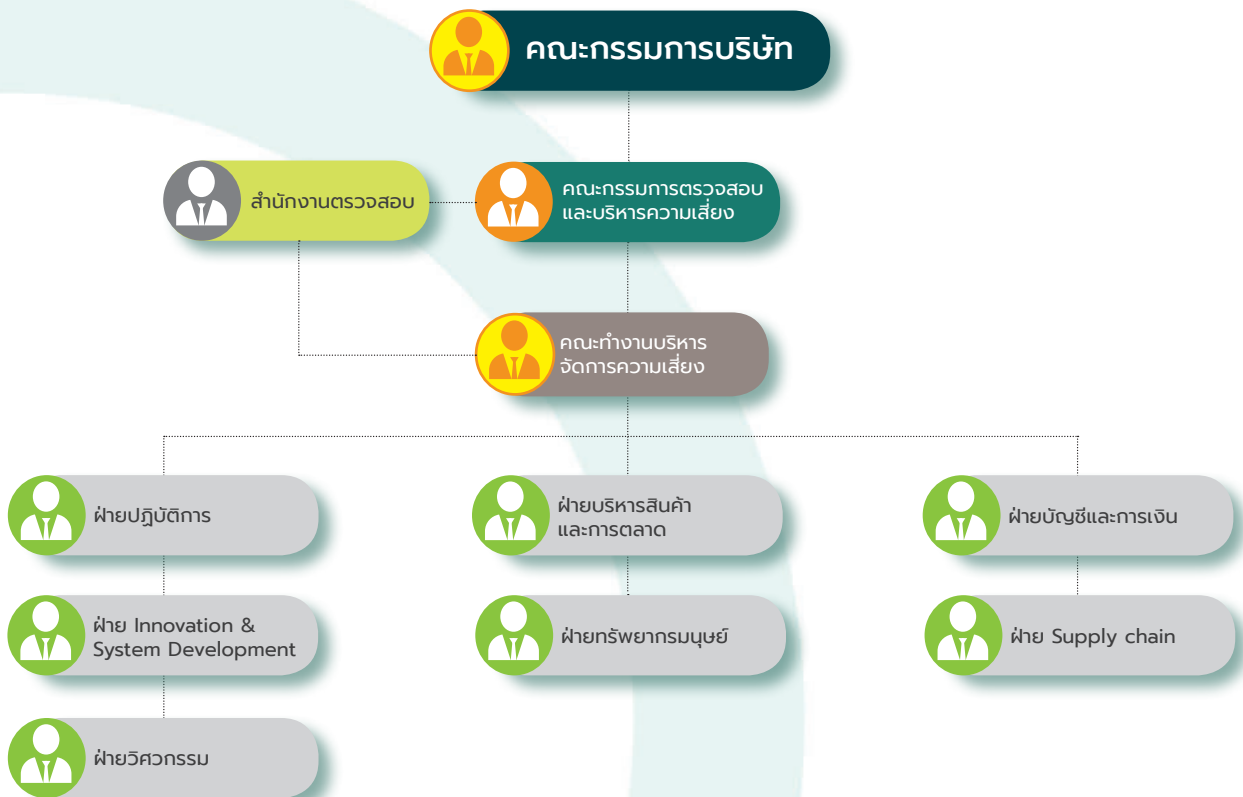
คณะกรรมการบริษัท

สำนักงานตรวจสอบ

คณะกรรมการตรวจสอบและบริหารความเสี่ยง

คณะทำงานบริหารจัดการความเสี่ยง

ฝ่ายปฏิบัติการ

ฝ่ายบริหารสินค้าและการตลาด

ฝ่ายบัญชีและการเงิน

ฝ่าย Innovation & System Development

ฝ่ายทรัพยากรมนุษย์

ฝ่าย Supply chain

ฝ่ายวิศวกรรม